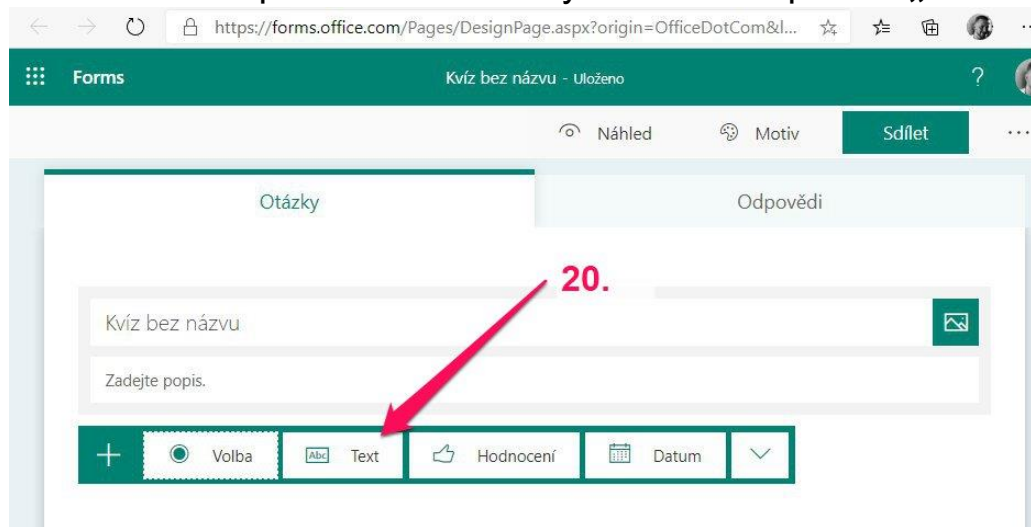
https://forms.office.com/Pages/DesignPage.aspx?origin=OfficeDotCom&l...

Forms

Kvíz bez názvu - Uloženo

?

Náhled

Motiv

Sdílet

Otázky

Odpovědi

20.

Kvíz bez názvu

Zadejte popis.

Volba

Abc Text

Hodnocení

Datum